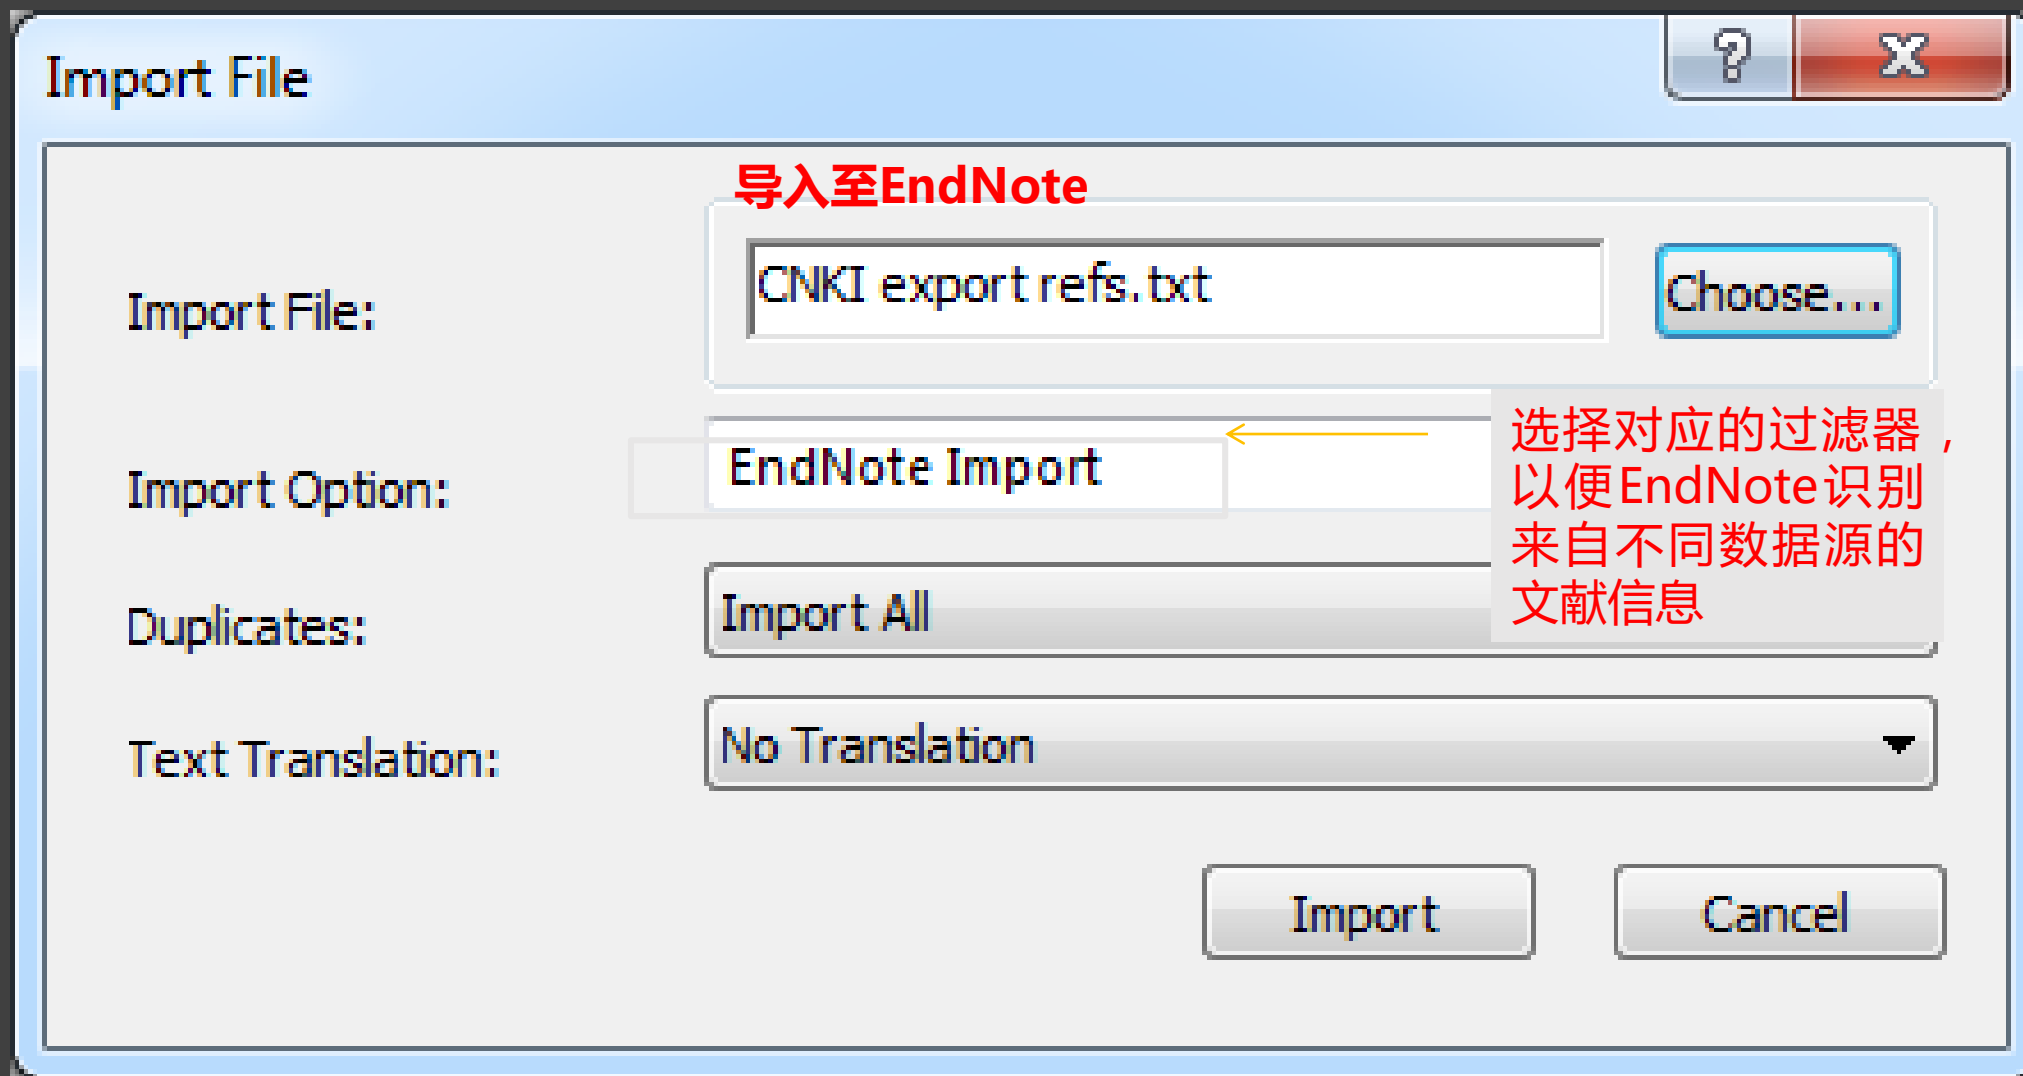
Import File

?

X

导入至EndNote

Import File:

CNKI export refs.txt

Choose...

Import Option:

EndNote Import

选择对应的过滤器，以便EndNote识别来自不同数据源的文献信息

Duplicates:

Import All

Text Translation:

No Translation

Import

Cancel